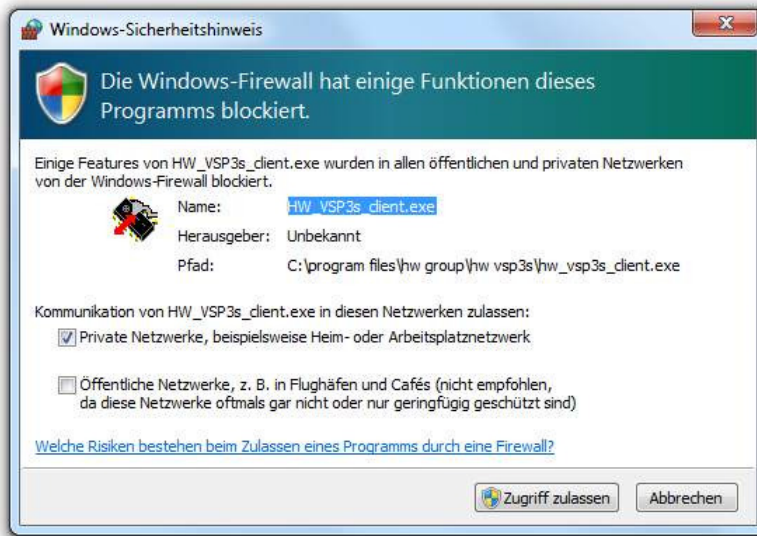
Windows-Sicherheitshinweis

Die Windows-Firewall hat einige Funktionen dieses Programms blockiert.

Einige Features von HW_VSP3s_client.exe wurden in allen öffentlichen und privaten Netzwerken von der Windows-Firewall blockiert.

Name: HW_VSP3s_client.exe

Herausgeber: Unbekannt

Pfad: C:\program files\hw group\hw vsp3s\hw_vsp3s_client.exe

Kommunikation von HW_VSP3s_client.exe in diesen Netzwerken zulassen:

Private Netzwerke, beispielsweise Heim- oder Arbeitsplatznetzwerk

Öffentliche Netzwerke, z. B. in Flughäfen und Cafés (nicht empfohlen, da diese Netzwerke oftmals gar nicht oder nur geringfügig geschützt sind)

Welche Risiken bestehen beim Zulassen eines Programms durch eine Firewall?

Zugriff zulassen

Abbrechen